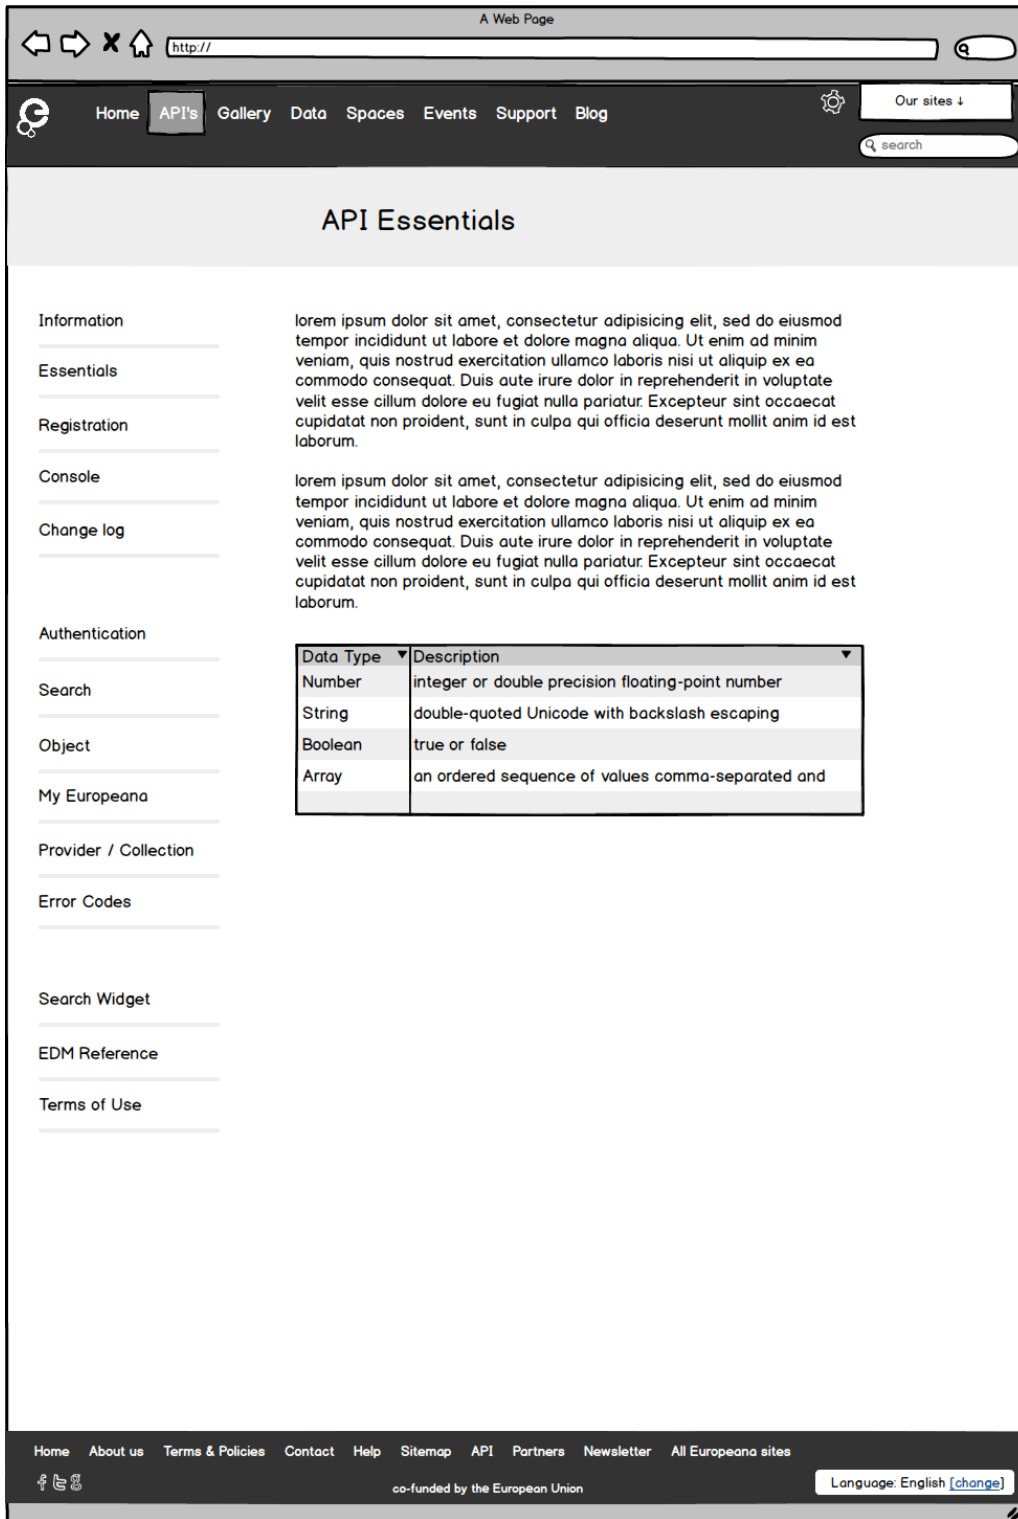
A Web Page

http://

Home API's Gallery Data Spaces Events Support Blog

Our sites ↓

search

API Essentials

Information

Essentials

Registration

Console

Change log

Authentication

Search

Object

My Europeana

Provider / Collection

Error Codes

Search Widget

EDM Reference

Terms of Use

lorem ipsum dolor sit amet, consectetur adipisicing elit, sed do eiusmod tempor incididunt ut labore et dolore magna aliqua. Ut enim ad minim veniam, quis nostrud exercitation ullamco laboris nisi ut aliquip ex ea commodo consequat. Duis aute irure dolor in reprehenderit in voluptate velit esse cillum dolore eu fugiat nulla pariatur. Excepteur sint occaecat cupidatat non proident, sunt in culpa qui officia deserunt mollit anim id est laborum.

lorem ipsum dolor sit amet, consectetur adipisicing elit, sed do eiusmod tempor incididunt ut labore et dolore magna aliqua. Ut enim ad minim veniam, quis nostrud exercitation ullamco laboris nisi ut aliquip ex ea commodo consequat. Duis aute irure dolor in reprehenderit in voluptate velit esse cillum dolore eu fugiat nulla pariatur. Excepteur sint occaecat cupidatat non proident, sunt in culpa qui officia deserunt mollit anim id est laborum.

| Data Type | Description |
|---|---|
| Number | integer or double precision floating-point number |
| String | double-quoted Unicode with backslash escaping |
| Boolean | true or false |
| Array | an ordered sequence of values comma-separated and |
| | |

Home About us Terms & Policies Contact Help Sitemap API Partners Newsletter All Europeana sites

co-funded by the European Union

Language: English [change]